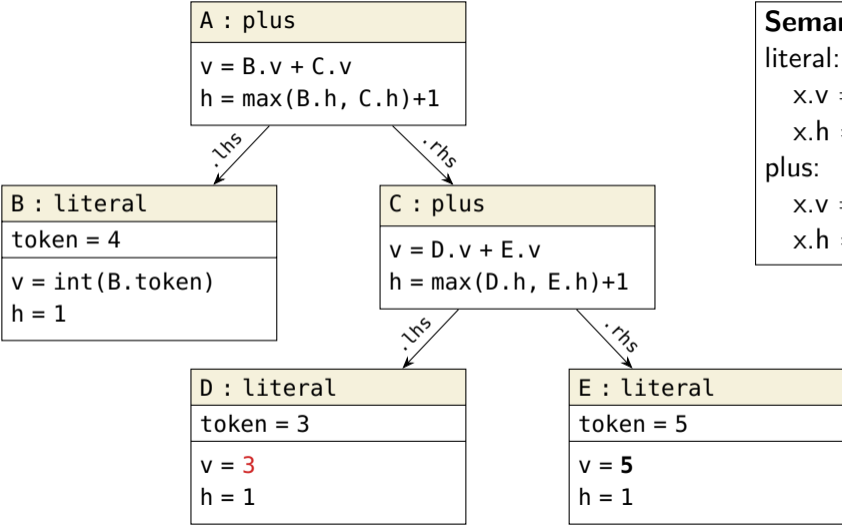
A : plus

v = B.v + C.v
h = max(B.h, C.h)+1

.lhs

.rhs

B : literal

token = 4

v = int(B.token)
h = 1

C : plus

v = D.v + E.v
h = max(D.h, E.h)+1

.lhs

.rhs

D : literal

token = 3

v = 3
h = 1

E : literal

token = 5

v = **5**
h = 1

**Seman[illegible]**
literal:
x.v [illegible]
x.h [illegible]
plus:
x.v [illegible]
x.h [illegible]